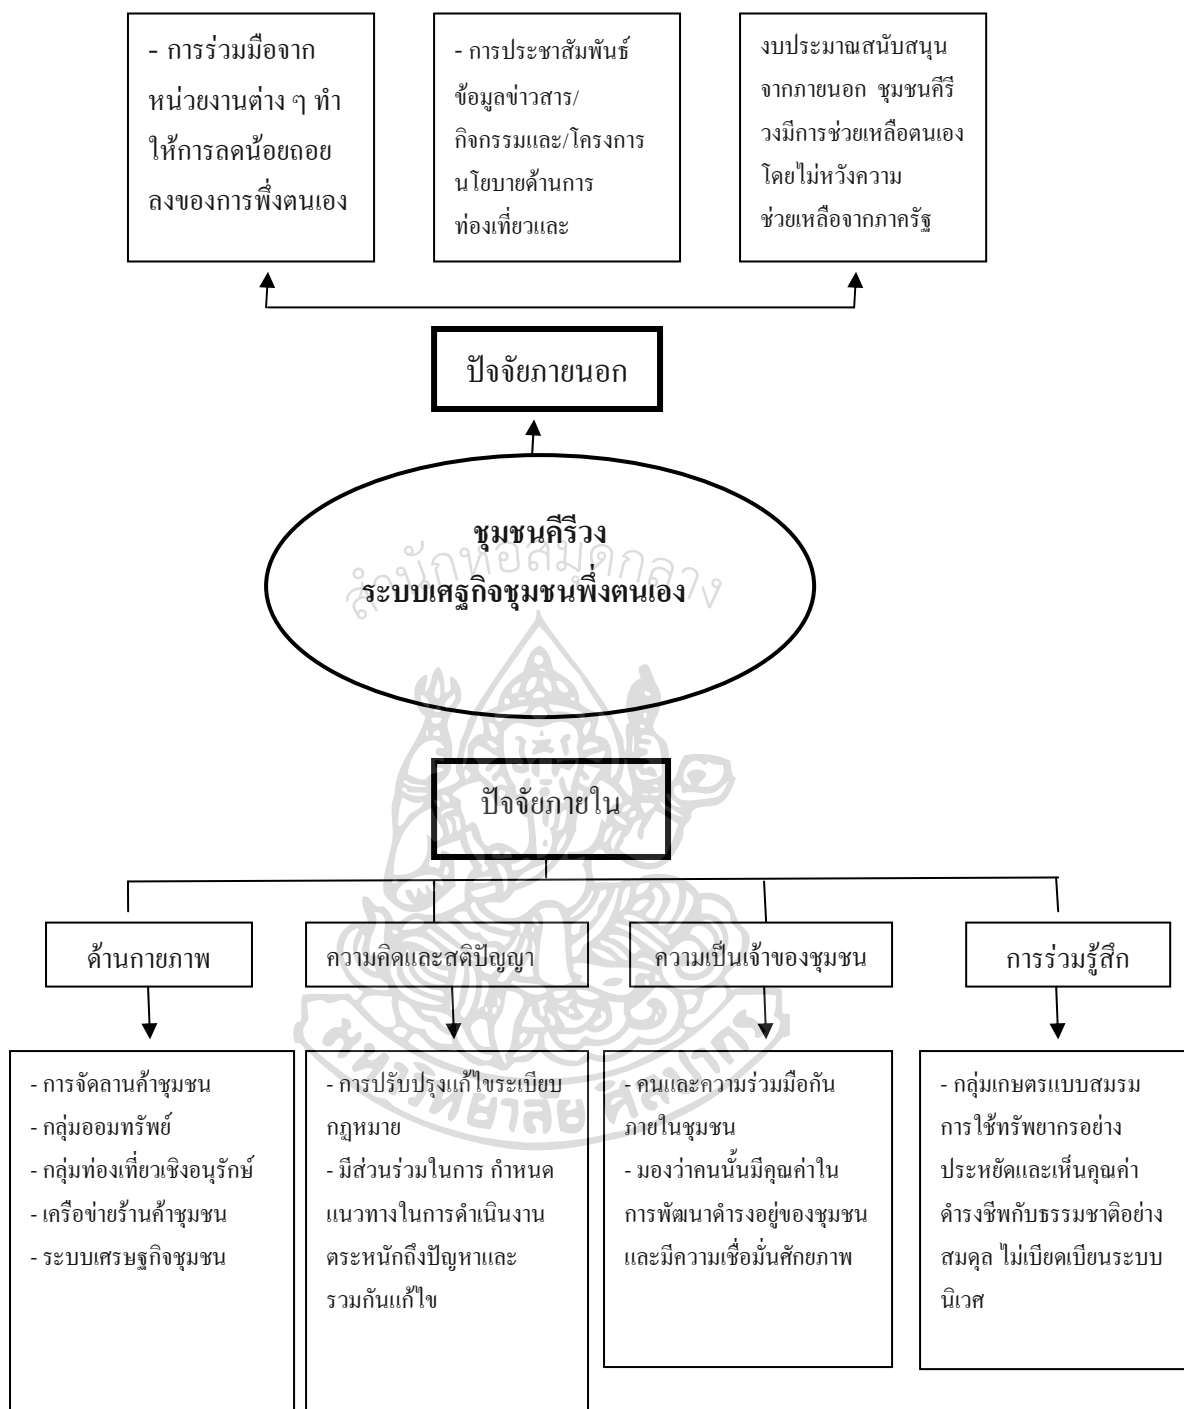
- การร่วมมือจากหน่วยงานต่าง ๆ ทำให้การลดน้อยถอยลงของการพึ่งตนเอง

- การประชาสัมพันธ์ข้อมูลข่าวสาร/กิจกรรมและ/โครงการนโยบายด้านการท่องเที่ยวและ

งบประมาณสนับสนุนจากภายนอก ชุมชนคีรีวงมีการช่วยเหลือตนเองโดยไม่หวังความช่วยเหลือจากภาครัฐ

ปัจจัยภายนอก

ชุมชนคีรีวง
ระบบเศฐกิจชุมชนพึ่งตนเอง

สำนักหอสมุดกลาง

ปัจจัยภายใน

ด้านกายภาพ

ความคิดและสติปัญญา

ความเป็นเจ้าของชุมชน

การร่วมรู้สึก

- การจัดลานค้าชุมชน
- กลุ่มออมทรัพย์
- กลุ่มท่องเที่ยวเชิงอนุรักษ์
- เครือข่ายร้านค้าชุมชน
- ระบบเศรษฐกิจชุมชน

- การปรับปรุงแก้ไขระเบียบกฎหมาย
- มีส่วนร่วมในการ กำหนดแนวทางในการดำเนินงานตระหนักถึงปัญหาและรวมกันแก้ไข

- คนและความร่วมมือกันภายในชุมชน
- มองว่าคนนั้นมีคุณค่าในการพัฒนาดำรงอยู่ของชุมชนและมีความเชื่อมั่นศักยภาพ

- กลุ่มเกษตรแบบสมรมการใช้ทรัพยากรอย่างประหยัดและเห็นคุณค่าดำรงชีพกับธรรมชาติอย่างสมดุล ไม่เบียดเบียนระบบนิเวศ

มหาวิทยาลัยศิลปากร